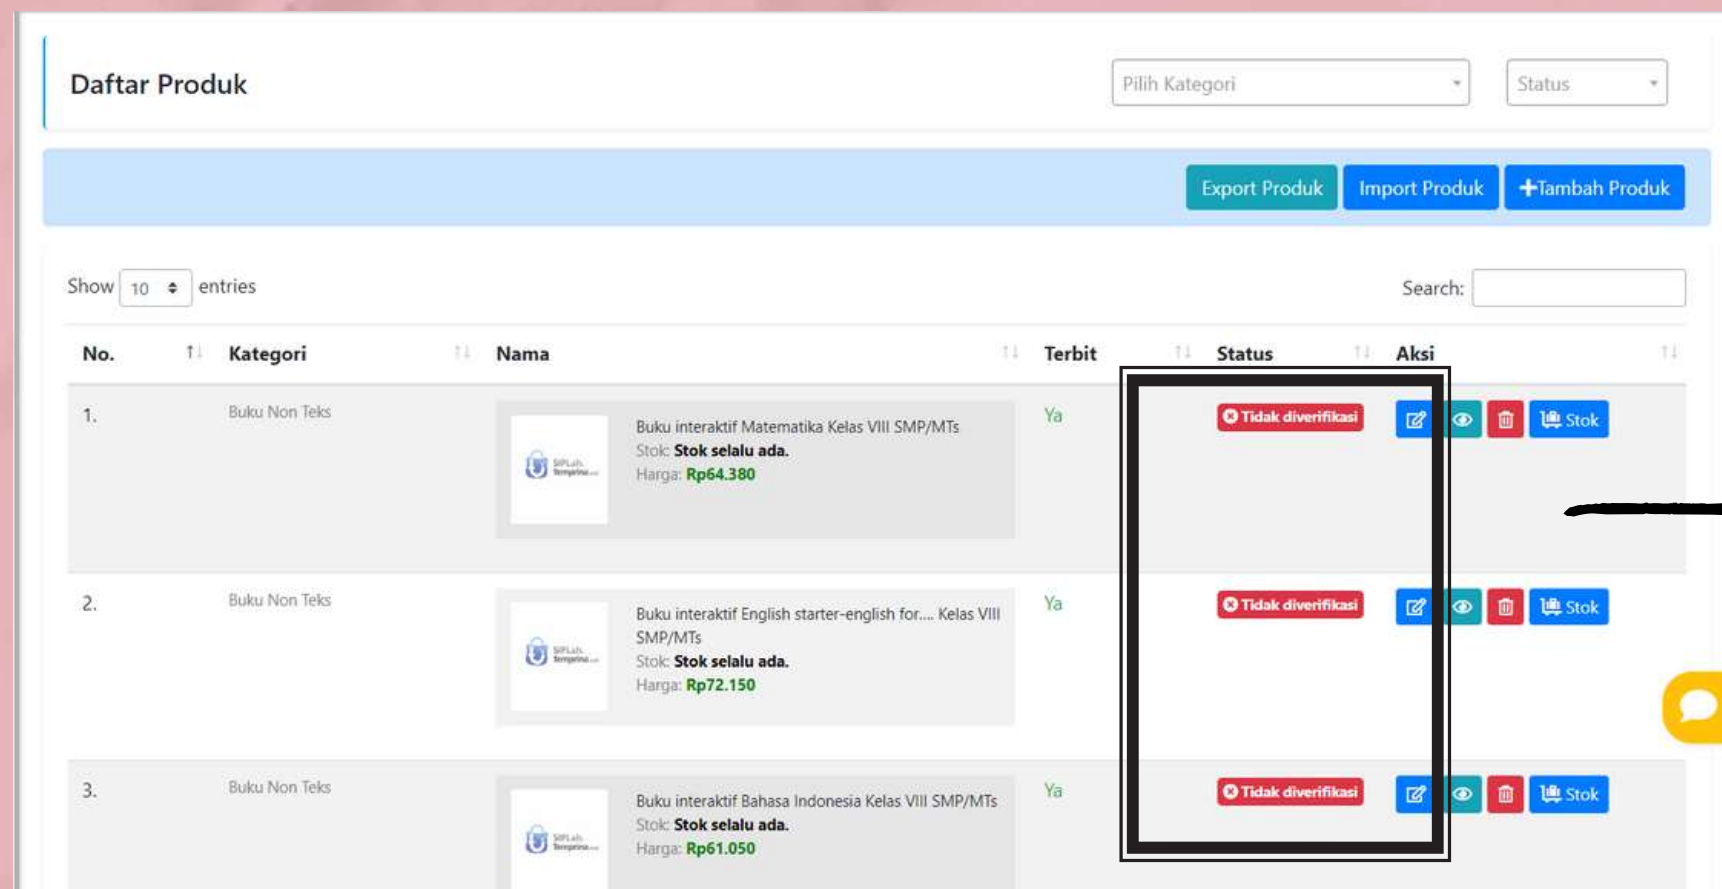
Daftar Produk

Pilih Kategori

Status

Export Produk Import Produk +Tambah Produk

Show 10 entries

Search:

| No. | Kategori | Nama | Terbit | Status | Aksi |
|---|---|---|---|---|---|
| 1. | Buku Non Teks | Buku interaktif Matematika Kelas VIII SMP/MTs Stok: Stok selalu ada. Harga: Rp64.380 | Ya | Tidak diverifikasi | Stok |
| 2. | Buku Non Teks | Buku interaktif English starter-english for.... Kelas VIII SMP/MTs Stok: Stok selalu ada. Harga: Rp72.150 | Ya | Tidak diverifikasi | Stok |
| 3. | Buku Non Teks | Buku interaktif Bahasa Indonesia Kelas VIII SMP/MTs Stok: Stok selalu ada. Harga: Rp61.050 | Ya | Tidak diverifikasi | Stok |